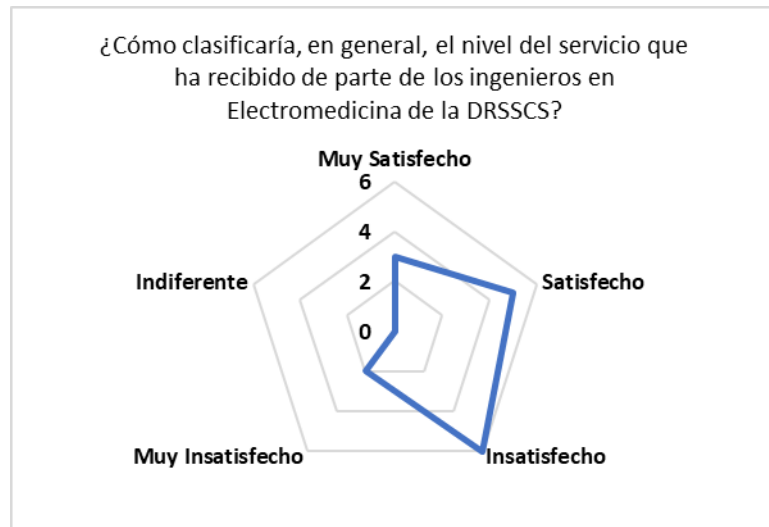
¿Cómo clasificaría, en general, el nivel del servicio que ha recibido de parte de los ingenieros en Electromedicina de la DRSSCS?

Muy Satisfecho
6
4
2
0
Satisfecho
Insatisfecho
Muy Insatisfecho
Indiferente